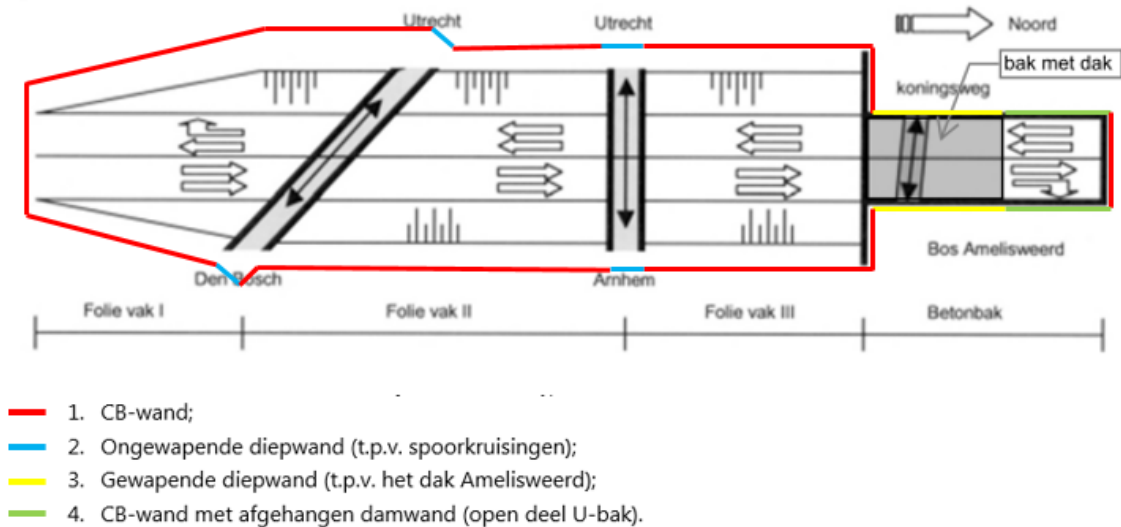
Utrecht

Utrecht

Noord

bak met dak

koningsweg

Bos Amelisweerd

Den Bosch

Arnhem

Folie vak I

Folie vak II

Folie vak III

Betonbak

1. CB-wand;

2. Ongewapende diepwand (t.p.v. spoorkruisingen);

3. Gewapende diepwand (t.p.v. het dak Amelisweerd);

4. CB-wand met afgehangen damwand (open deel U-bak).